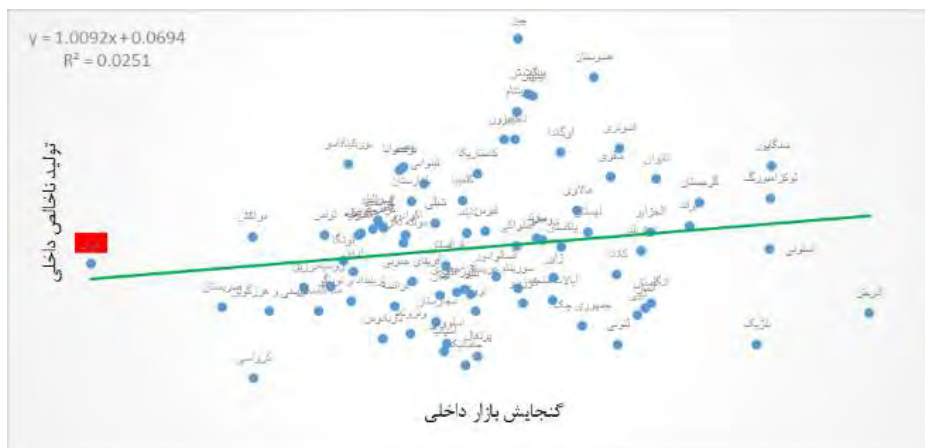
y = 1.0092x + 0.0694
R² = 0.0251

تولید ناخالص داخلی

گنجایش بازار داخلی

چاد
هندوستان
بنگلادش
ویتنام
اتیوپی
ازبکستان
اوگاندا
اندونزی
مغولی
تایوان
مدگاور
لوکزامبورگ
قزاقستان
کرواسی
فرانسه
الجزایر
کانادا
اسلوونی
ارمنستان
لیبی
نیجریه
اتریش
مراکش
اوکراین
مالاوی
تایلند
لهستان
بلژیک
ترکیه
گرجستان
سوئد
یونان
هلند
دانمارک
ایتالیا
پرتغال
ایرلند
کره جنوبی
سوئیس
آلمان
آمریکا
ژاپن
استرالیا
انگلستان
جمهوری چک
اسپانیا
تونس
بلغارستان
قبرس
رومانی
ایسلند
مالت
لتونی
استونی
لیتوانی
اسلواکی
مجارستان
فنلاند
نروژ
نیوزلند
اردن
اکوادور
پرو
شیلی
برزیل
آرژانتین
مکزیک
کلمبیا
ونزوئلا
نپال
سریلانکا
پاکستان
مصر
کنیا
غنا
ایران
روسیه
چین
تاجیکستان
قرقیزستان
بوسنی و هرزگوین
صربستان
مقدونیه
آلبانی
مونته نگرو
مولداوی
بلاروس
آذربایجان
عربستان
کویت
قطر
امارات
عمان
بحرین
سنگاپور
مالزی
فیلیپین
کامبوج
لائوس
میانمار
زامبیا
زیمبابوه
تانزانیا
موزامبیک
آنگولا
نامیبیا
بوتسوانا
ماداگاسکار
موریس